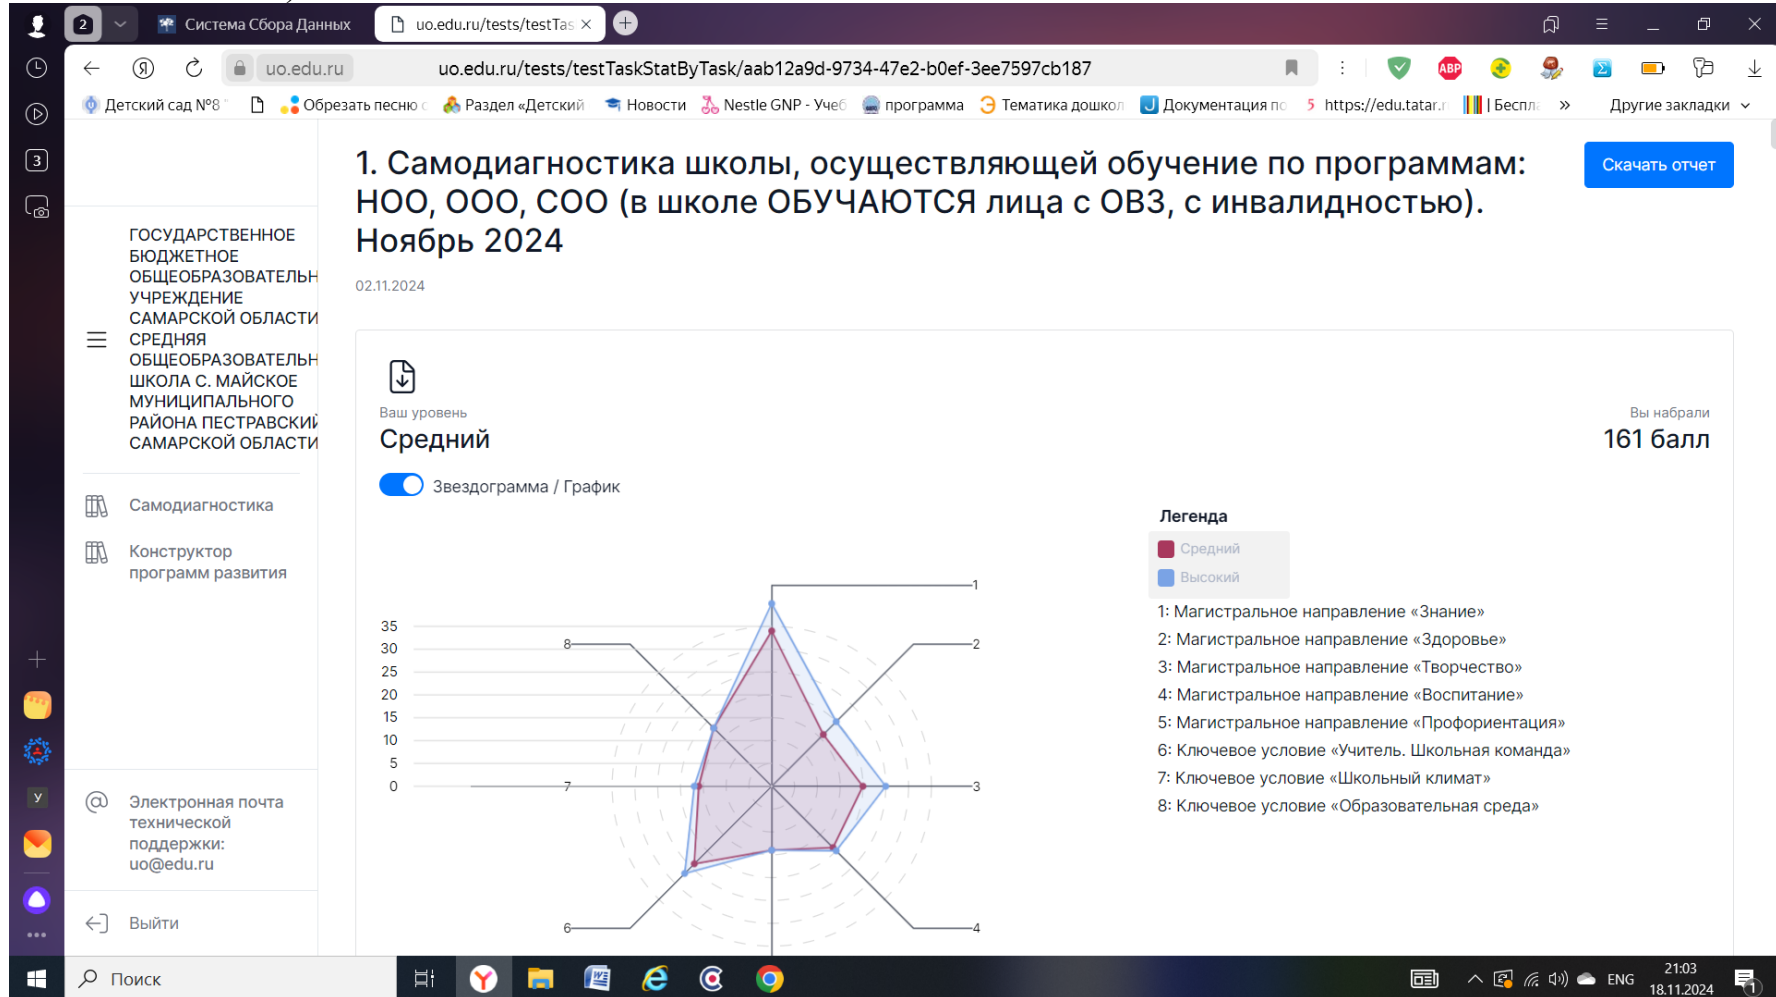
2 Система Сбора Данных uo.edu.ru/tests/testTas ×

uo.edu.ru uo.edu.ru/tests/testTaskStatByTask/aab12a9d-9734-47e2-b0ef-3ee7597cb187

Детский сад №8 Обрезать песню Раздел «Детский Новости Nestle GNP - Учеб программа Тематика дошкол Документация по https://edu.tatar. | Беспл » Другие закладки

ГОСУДАРСТВЕННОЕ БЮДЖЕТНОЕ ОБЩЕОБРАЗОВАТЕЛЬН УЧРЕЖДЕНИЕ САМАРСКОЙ ОБЛАСТИ СРЕДНЯЯ ОБЩЕОБРАЗОВАТЕЛЬН ШКОЛА С. МАЙСКОЕ МУНИЦИПАЛЬНОГО РАЙОНА ПЕСТРАВСКИЙ САМАРСКОЙ ОБЛАСТИ

Самодиагностика

Конструктор программ развития

Электронная почта технической поддержки: uo@edu.ru

Выйти

1. Самодиагностика школы, осуществляющей обучение по программам: НОО, ООО, СОО (в школе ОБУЧАЮТСЯ лица с ОВЗ, с инвалидностью). Ноябрь 2024

Скачать отчет

02.11.2024

Ваш уровень
Средний

Вы набрали
161 балл

Звездограмма / График

Легенда
Средний
Высокий

1: Магистральное направление «Знание»
2: Магистральное направление «Здоровье»
3: Магистральное направление «Творчество»
4: Магистральное направление «Воспитание»
5: Магистральное направление «Профориентация»
6: Ключевое условие «Учитель. Школьная команда»
7: Ключевое условие «Школьный климат»
8: Ключевое условие «Образовательная среда»

35
30
25
20
15
10
5
0

1
2
3
4
6
7
8

Поиск

ENG 21:03 18.11.2024